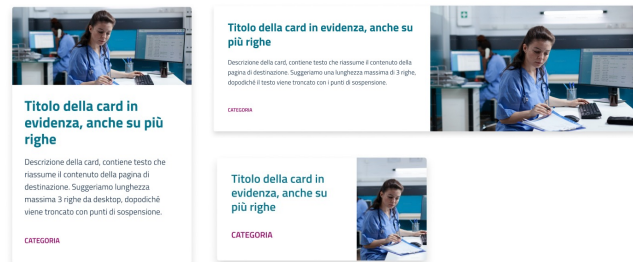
Titolo della card in evidenza, anche su più righe

Descrizione della card, contiene testo che riassume il contenuto della pagina di destinazione. Suggeriamo lunghezza massima 3 righe da desktop, dopodiché viene troncato con punti di sospensione.

CATEGORIA

Titolo della card in evidenza, anche su più righe

Descrizione della card, contiene testo che riassume il contenuto della pagina di destinazione. Suggeriamo una lunghezza massima di 3 righe, dopodiché il testo viene troncato con i punti di sospensione.

CATEGORIA

Titolo della card in evidenza, anche su più righe

CATEGORIA